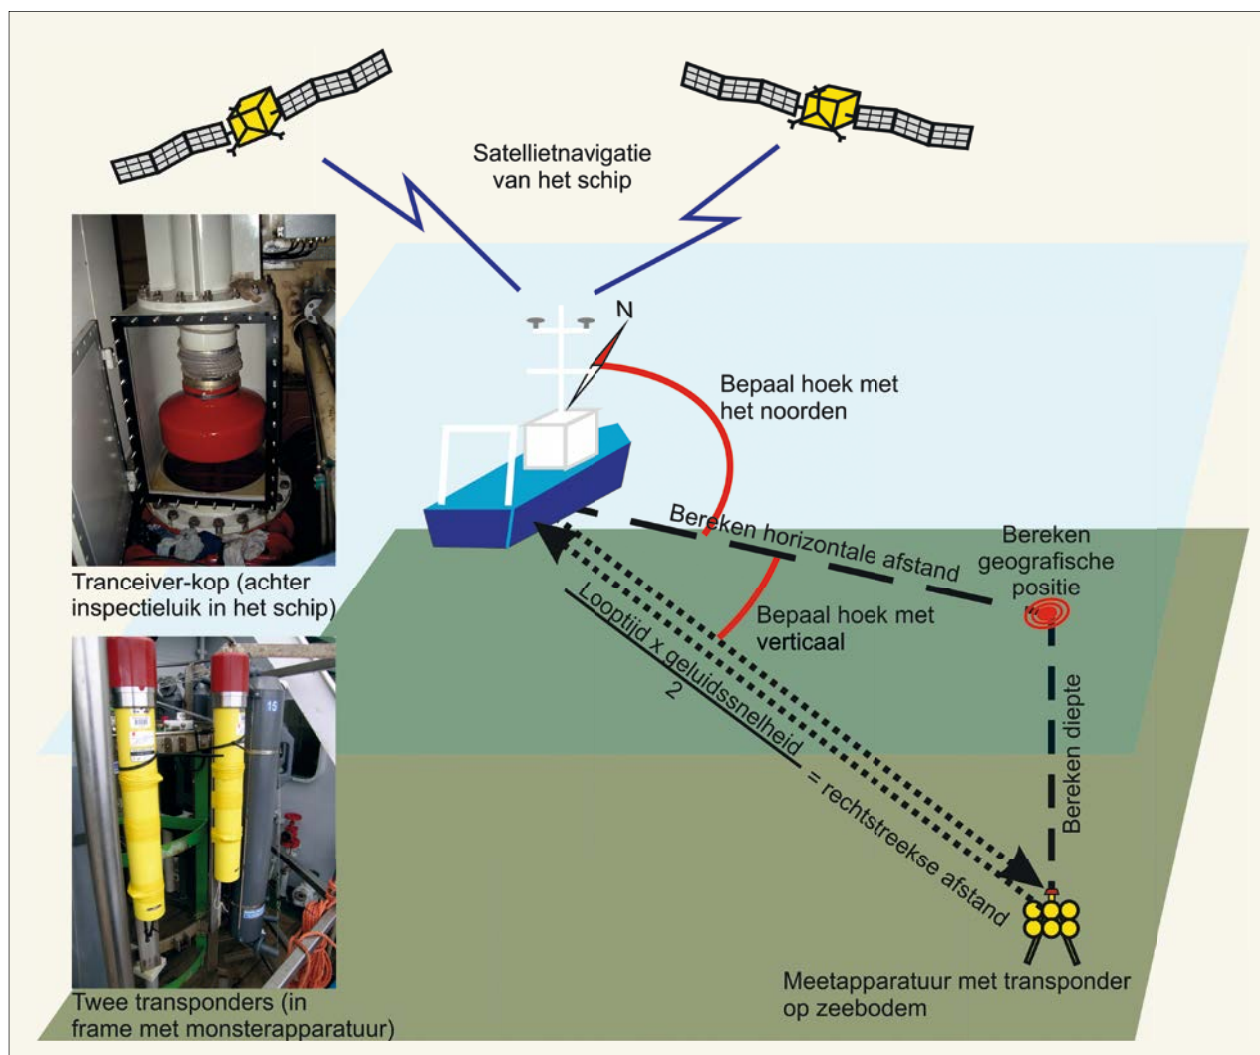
Satellietnavigatie van het schip

N

Bepaal hoek met het noorden

Tranceiver-kop (achter inspectieluik in het schip)

Bereken horizontale afstand

Bereken geografische positie

Bepaal hoek met verticaal

$\frac{\text{Looptijd x geluidssnelheid}}{2}$ = rechtstreekse afstand

Bereken diepte

Twee transponders (in frame met monsterapparatuur)

Meetapparatuur met transponder op zeebodem